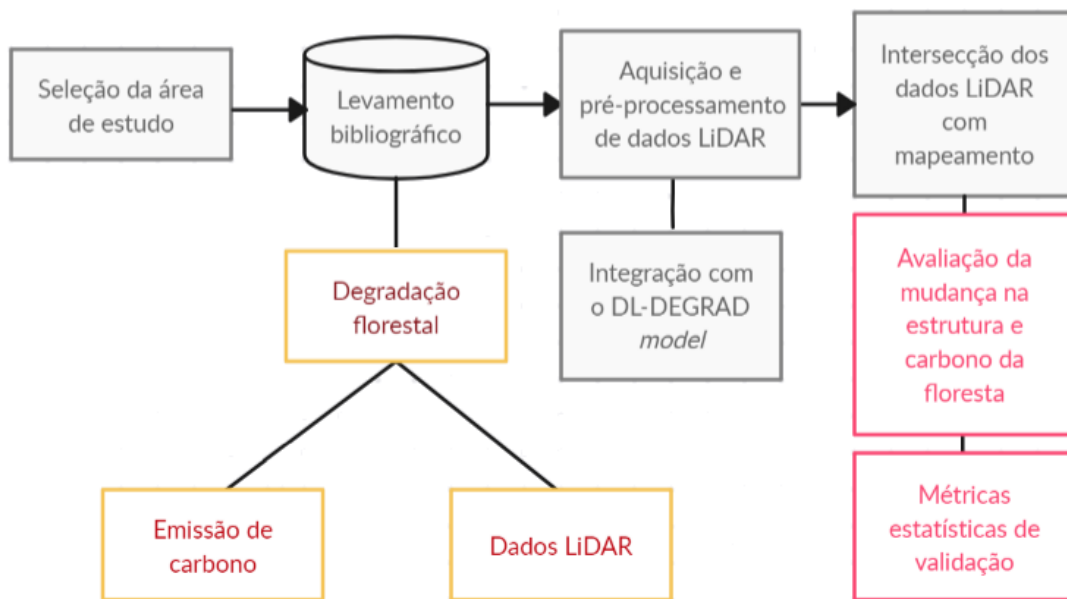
Seleção da área de estudo

Levamento bibliográfico

Aquisição e pré-processamento de dados LiDAR

Intersecção dos dados LiDAR com mapeamento

Degradação florestal

Integração com o DL-DEGRAD *model*

Avaliação da mudança na estrutura e carbono da floresta

Emissão de carbono

Dados LiDAR

Métricas estatísticas de validação